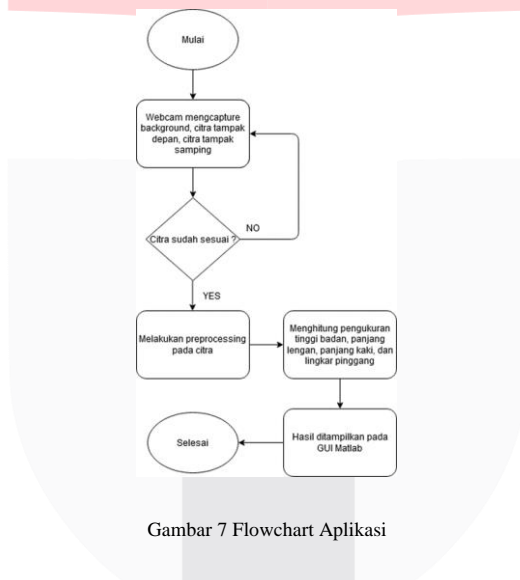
Mulai

Webcam mengcapture background, citra tampak depan, citra tampak samping

Citra sudah sesuai ?

NO

YES

Melakukan preprocessing pada citra

Menghitung pengukuran tinggi badan, panjang lengan, panjang kaki, dan lingkar pinggang

Hasil ditampilkan pada GUI Matlab

Selesai

Gambar 7 Flowchart Aplikasi